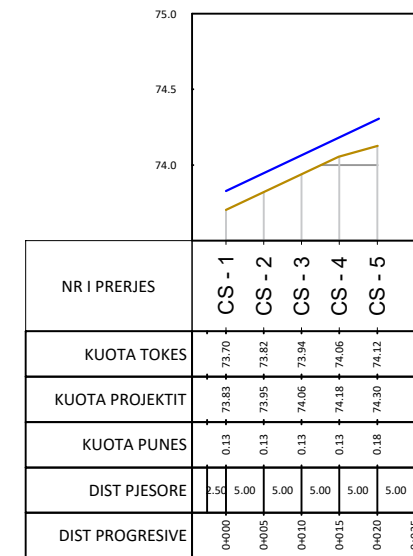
75.0

74.5

74.0

| NR I PRERJES | CS - 1 | CS - 2 | CS - 3 | CS - 4 | CS - 5 |
|---|---|---|---|---|---|
| KUOTA TOKES | 73.70 | 73.82 | 73.94 | 74.06 | 74.12 |
| KUOTA PROJEKTIT | 73.83 | 73.95 | 74.06 | 74.18 | 74.30 |
| KUOTA PUNES | 0.13 | 0.13 | 0.13 | 0.13 | 0.18 |
| DIST PJESORE | 2.50 5.00 | 5.00 | 5.00 | 5.00 | 5.00 |
| DIST PROGRESIVE | 0+000 | 0+005 | 0+010 | 0+015 | 0+020 |